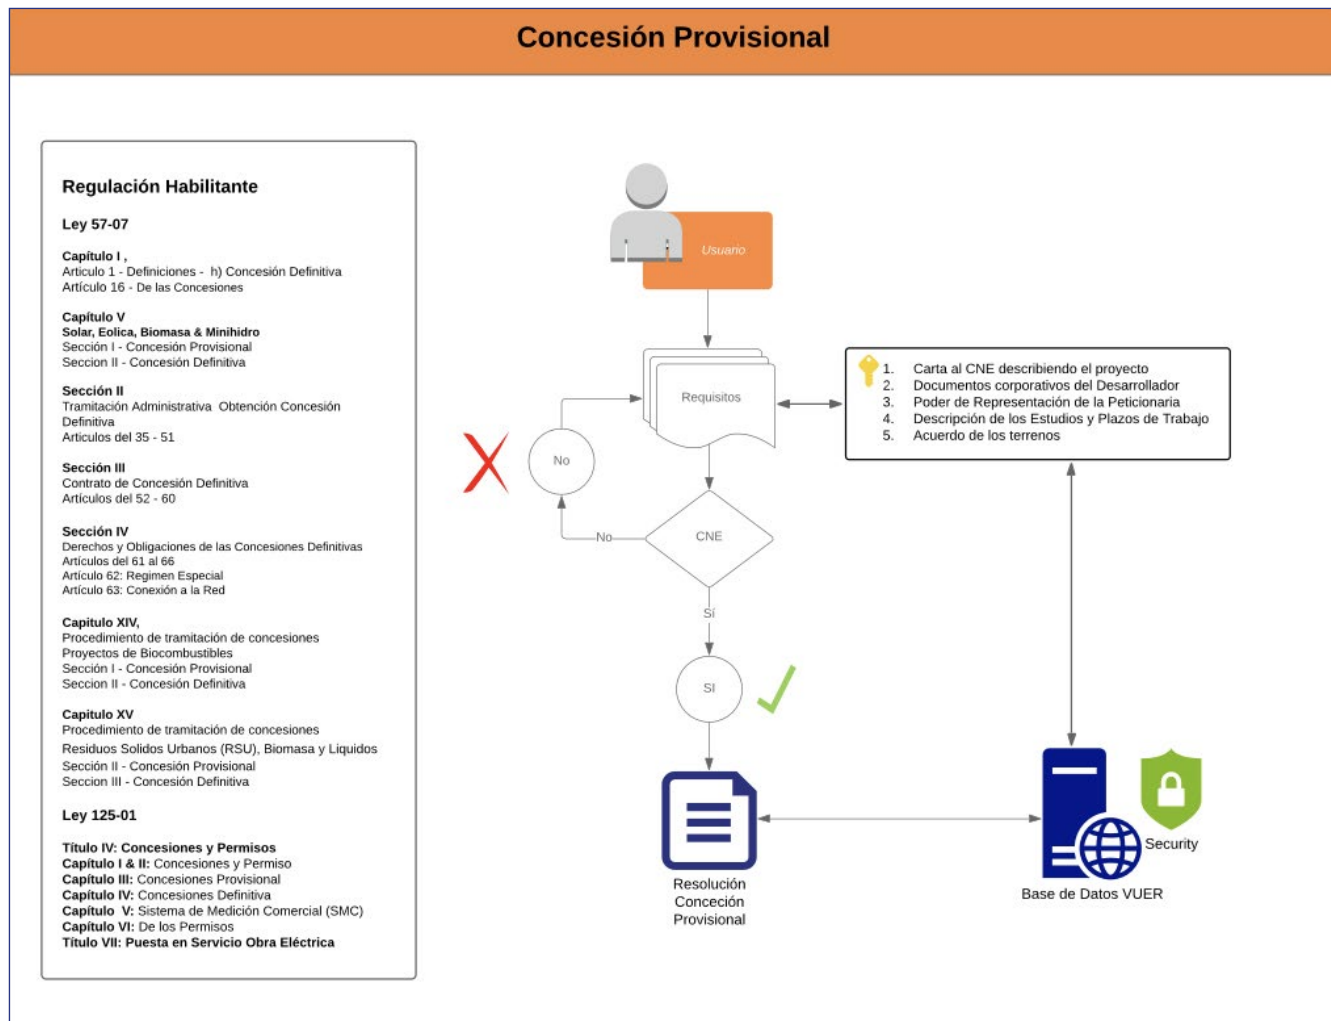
Concesión Provisional

Regulación Habilitante

Ley 57-07

Capítulo I ,
Articulo 1 - Definiciones - h) Concesión Definitiva
Artículo 16 - De las Concesiones

Capítulo V
Solar, Eolica, Biomasa & Minihidro
Sección I - Concesión Provisional
Seccion II - Concesión Definitiva

Sección II
Tramitación Administrativa Obtención Concesión Definitiva
Articulos del 35 - 51

Sección III
Contrato de Concesión Definitiva
Artículos del 52 - 60

Sección IV
Derechos y Obligaciones de las Concesiones Definitivas
Artículos del 61 al 66
Artículo 62: Regimen Especial
Artículo 63: Conexión a la Red

Capitulo XIV,
Procedimiento de tramitación de concesiones
Proyectos de Biocombustibles
Sección I - Concesión Provisional
Seccion II - Concesión Definitiva

Capitulo XV
Procedimiento de tramitación de concesiones
Residuos Solidos Urbanos (RSU), Biomasa y Liquidos
Sección II - Concesión Provisional
Seccion III - Concesión Definitiva

Ley 125-01

Título IV: Concesiones y Permisos
Capítulo I & II: Concesiones y Permiso
Capítulo III: Concesiones Provisional
Capítulo IV: Concesiones Definitiva
Capítulo V: Sistema de Medición Comercial (SMC)
Capítulo VI: De los Permisos
Título VII: Puesta en Servicio Obra Eléctrica

Usuario

Requisitos

1. Carta al CNE describiendo el proyecto
2. Documentos corporativos del Desarrollador
3. Poder de Representación de la Peticionaria
4. Descripción de los Estudios y Plazos de Trabajo
5. Acuerdo de los terrenos

No

No

CNE

Sí

SI

Resolución Conceción Provisional

Security

Base de Datos VUER